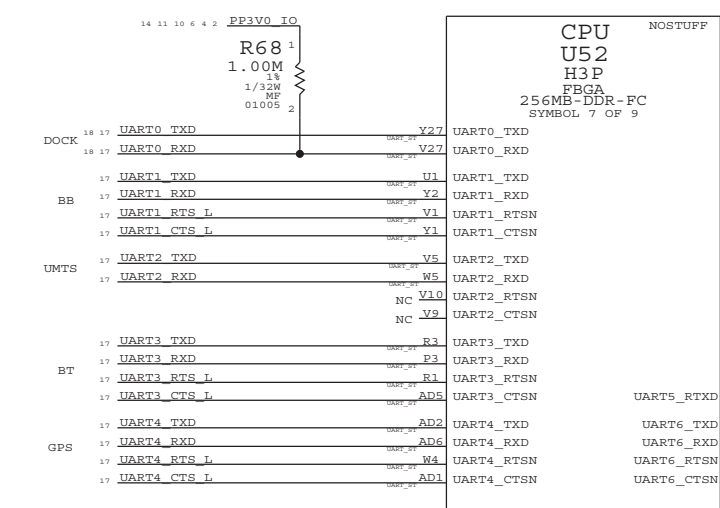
14 11 10 6 4 2 PP3V0_IO

R68 1
1.00M
1%
1/32W
MF
01005 2

CPU
U52
H3P
FBGA
256MB-DDR-FC
SYMBOL 7 OF 9
NOSTUFF

DOCK 18 17 UART0_TXD Y27 UART_ST UART0_TXD
18 17 UART0_RXD V27 UART_ST UART0_RXD

BB 17 UART1_TXD U1 UART_ST UART1_TXD
17 UART1_RXD Y2 UART_ST UART1_RXD
17 UART1_RTS_L V1 UART_ST UART1_RTSN
17 UART1_CTS_L Y1 UART_ST UART1_CTSN

UMTS 17 UART2_TXD V5 UART_ST UART2_TXD
17 UART2_RXD W5 UART_ST UART2_RXD
NC V10 UART2_RTSN
NC V9 UART2_CTSN

BT 17 UART3_TXD R3 UART_ST UART3_TXD
17 UART3_RXD P3 UART_ST UART3_RXD
17 UART3_RTS_L R1 UART_ST UART3_RTSN
17 UART3_CTS_L AD5 UART_ST UART3_CTSN

GPS 17 UART4_TXD AD2 UART_ST UART4_TXD
17 UART4_RXD AD6 UART_ST UART4_RXD
17 UART4_RTS_L W4 UART_ST UART4_RTSN
17 UART4_CTS_L AD1 UART_ST UART4_CTSN

UART5_RTXD
UART6_TXD
UART6_RXD
UART6_RTSN
UART6_CTSN